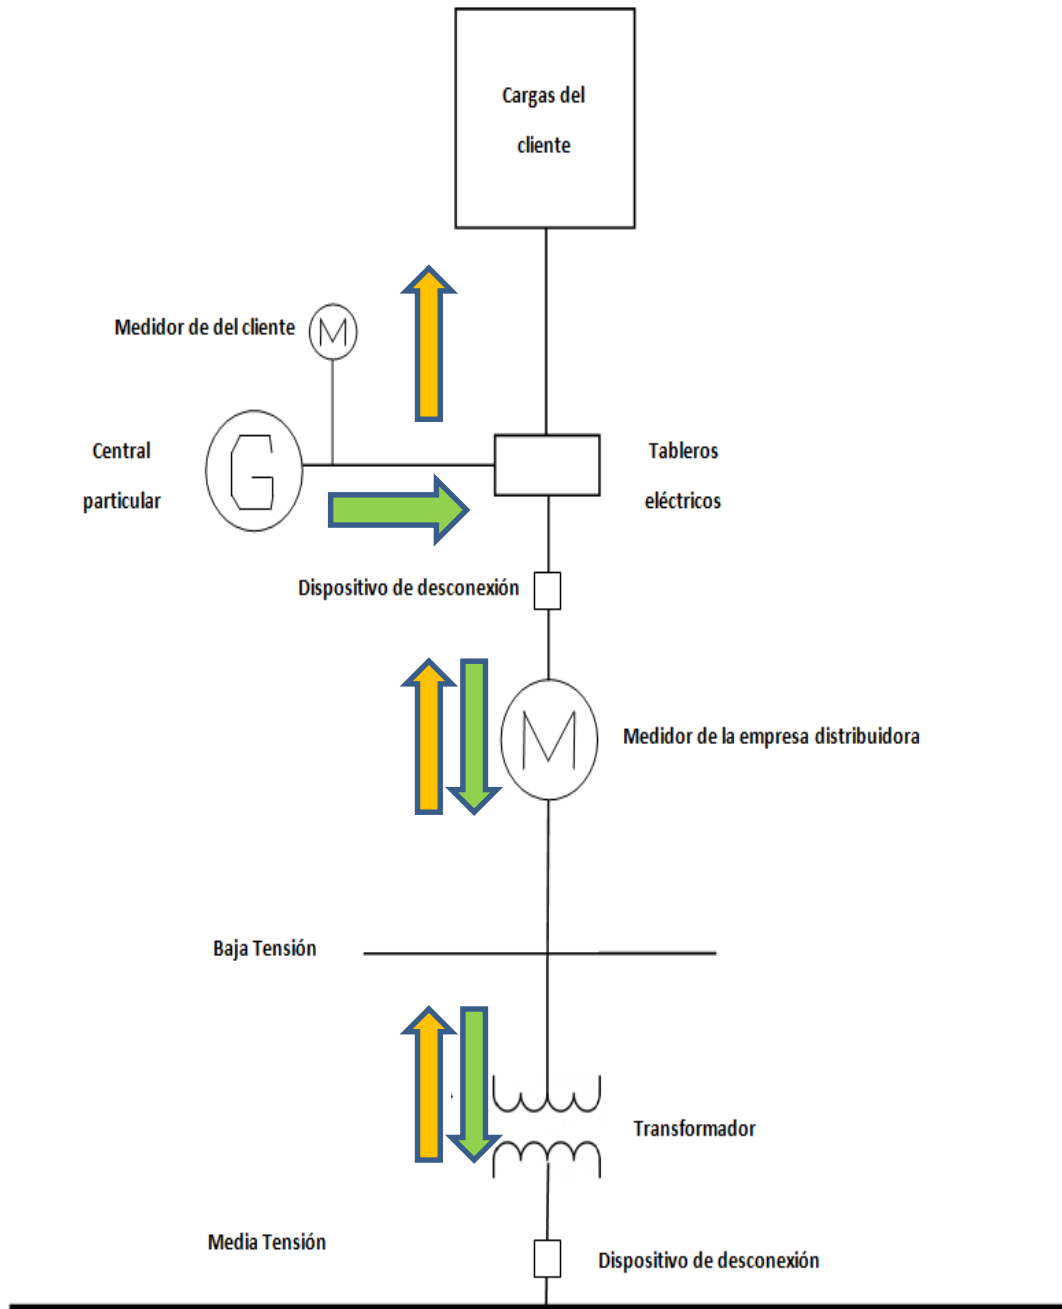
Cargas del cliente

Medidor de del cliente

M

Central particular

G

Tableros eléctricos

Dispositivo de desconexión

M

Medidor de la empresa distribuidora

Baja Tensión

Transformador

Media Tensión

Dispositivo de desconexión